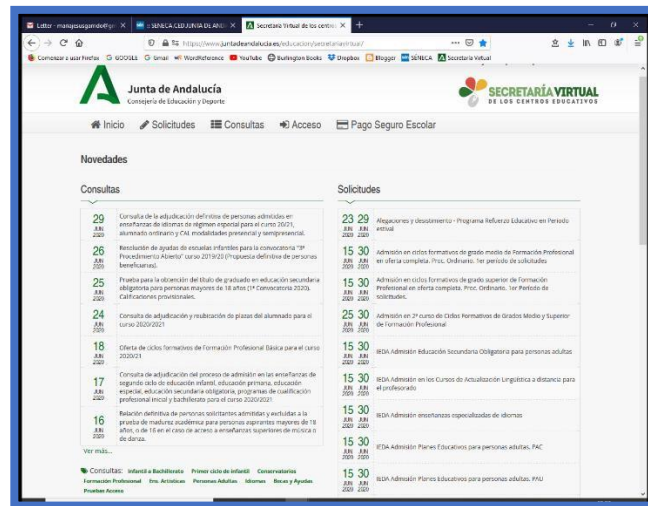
Letter - mangesugarde@gm ✕ | SÉNECA CED JUNTA DE AND ✕ | Secretaría Virtual de los centros ✕ | +

https://www.juntadeandalucia.es/educacion/secretariavirtual/

Comenzar a usar Firefox | GOOGLE | Gmail | WordReference | YouTube | Burlington Books | Dropbox | Blogger | SÉNECA | Secretaría Virtual

Junta de Andalucía
Consejería de Educación y Deporte

SECRETARÍA VIRTUAL
DE LOS CENTROS EDUCATIVOS

Inicio | Solicitudes | Consultas | Acceso | Pago Seguro Escolar

Novedades

Consultas

29 JUN 2020 Consulta de la adjudicación definitiva de personas admitidas en enseñanzas de idiomas de régimen especial para el curso 20/21, alumnado ordinario y CAL modalidades presencial y semipresencial.

26 JUN 2020 Resolución de ayudas de estudios infantiles para la convocatoria "3º Procedimiento Abierto" curso 2019/20 (Propuesta definitiva de personas beneficiarias).

25 JUN 2020 Prueba para la obtención del título de graduado en educación secundaria obligatoria para personas mayores de 18 años (1ª Convocatoria 2020). Calificaciones provisionales.

24 JUN 2020 Consulta de adjudicación y reubicación de plazas del alumnado para el curso 2020/2021

18 JUN 2020 Oferta de ciclos formativos de Formación Profesional Básica para el curso 2020/21

17 JUN 2020 Consulta de adjudicación del proceso de admisión en las enseñanzas de segundo ciclo de educación infantil, educación primaria, educación especial, educación secundaria obligatoria, programas de cualificación profesional inicial y bachillerato para el curso 2020/2021

16 JUN 2020 Relación definitiva de personas solicitantes admitidas y excluidas a la prueba de madurez académica para personas aspirantes mayores de 18 años, o de 16 en el caso de acceso a enseñanzas Superiores de música o de danza.

Ver más...

Consultas: Infantil a Bachillerato | Primer ciclo de infantil | Conservatorios | Formación Profesional | Ens. Artísticas | Personas Adultas | Idiomas | Becas y Ayudas | Pruebas Acceso

Solicitudes

23 JUN 2020 29 JUN 2020 Alegaciones y desistimiento - Programa Refuerzo Educativo en Periodo estival

15 JUN 2020 30 JUN 2020 Admisión en ciclos formativos de grado medio de Formación Profesional en oferta completa. Proc. Ordinario. 1er periodo de solicitudes

15 JUN 2020 30 JUN 2020 Admisión en ciclos formativos de grado superior de Formación Profesional en oferta completa. Proc. Ordinario. 1er Periodo de solicitudes.

25 JUN 2020 30 JUN 2020 Admisión en 2º curso de Ciclos Formativos de Grados Medio y Superior de Formación Profesional

15 JUN 2020 30 JUN 2020 IEDA Admisión Educación Secundaria Obligatoria para personas adultas

15 JUN 2020 30 JUN 2020 IEDA Admisión en los Cursos de Actualización Lingüística a distancia para el profesorado

15 JUN 2020 30 JUN 2020 IEDA Admisión enseñanzas especializadas de idiomas

15 JUN 2020 30 JUN 2020 IEDA Admisión Planes Educativos para personas adultas. PAC

15 JUN 2020 30 JUN 2020 IEDA Admisión Planes Educativos para personas adultas. PAU